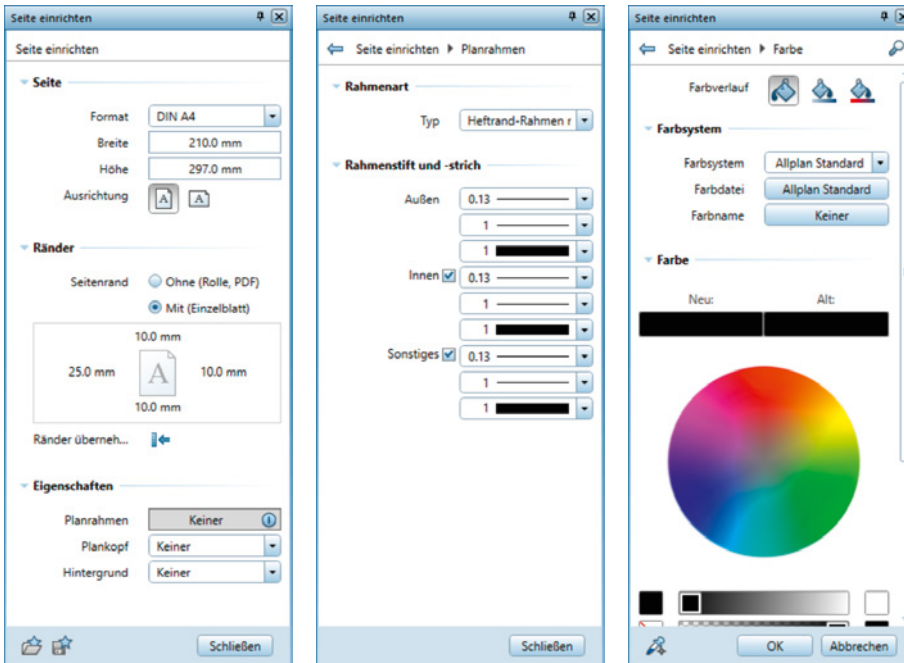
Seite einrichten

Seite einrichten

Seite

Format DIN A4
Breite 210.0 mm
Höhe 297.0 mm
Ausrichtung A A

Ränder

Seitenrand Ohne (Rolle, PDF)
Mit (Einzelblatt)

10.0 mm
25.0 mm A 10.0 mm
10.0 mm

Ränder überneh...

Eigenschaften

Planrahmen Keiner
Plankopf Keiner
Hintergrund Keiner

Schließen

Seite einrichten

Seite einrichten ▸ Planrahmen

Rahmenart

Typ Heftrand-Rahmen r

Rahmenstift und -strich

Außen 0.13
1
1

Innen 0.13
1
1

Sonstiges 0.13
1
1

Schließen

Seite einrichten

Seite einrichten ▸ Farbe

Farbverlauf

Farbsystem

Farbsystem Allplan Standard
Farbdatei Allplan Standard
Farbname Keiner

Farbe

Neu: Alt:

OK Abbrechen